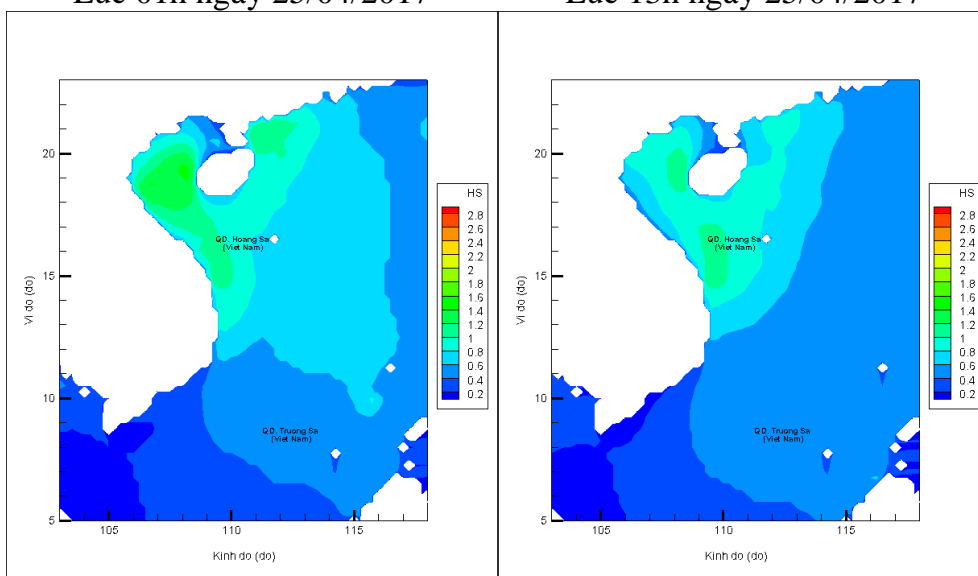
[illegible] 01h ngày 25/04/2017 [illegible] 13h ngày 25/04/2017

20
15
10
5
Vi do (do)
105
110
115
Kinh do (do)
QD. Hoang Sa (Viet Nam)
QD. Truong Sa (Viet Nam)

HS
2.8
2.6
2.4
2.2
2
1.8
1.6
1.4
1.2
1
0.8
0.6
0.4
0.2

20
15
10
5
Vi do (do)
105
110
115
Kinh do (do)
QD. Hoang Sa (Viet Nam)
QD. Truong Sa (Viet Nam)

HS
2.8
2.6
2.4
2.2
2
1.8
1.6
1.4
1.2
1
0.8
0.6
0.4
0.2